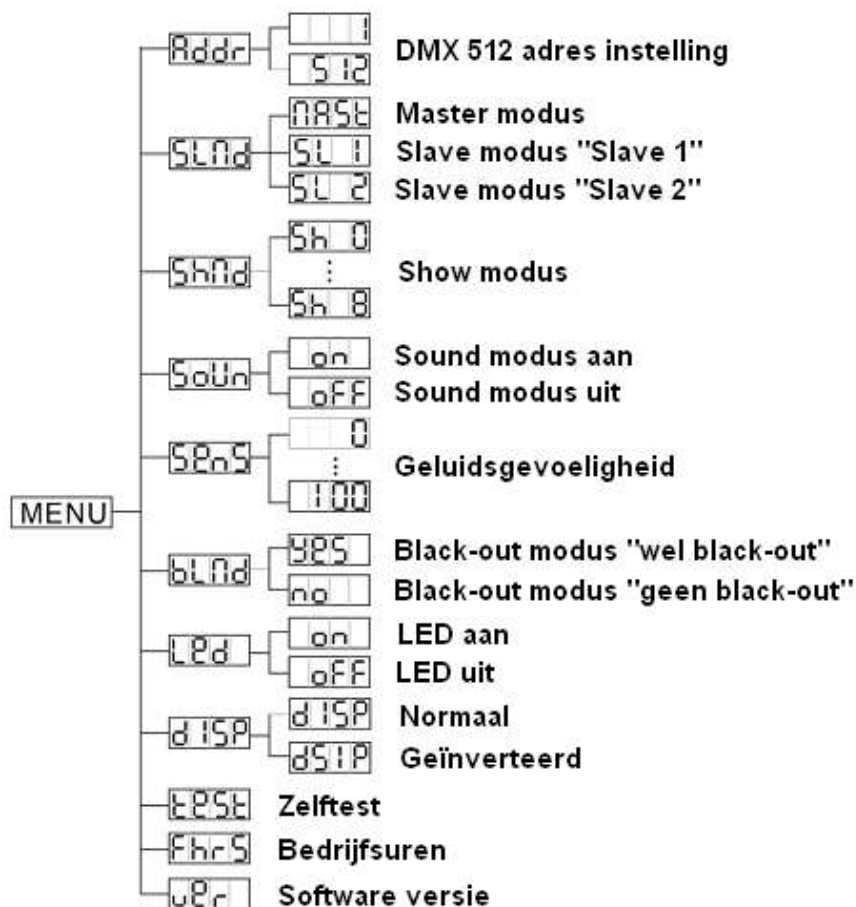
MENU

Addr
1
512
DMX 512 adres instelling

SLMd
MASt
Master modus
SL 1
Slave modus "Slave 1"
SL 2
Slave modus "Slave 2"

ShMd
Sh 0
⋮
Sh 8
Show modus

SoUn
on
Sound modus aan
oFF
Sound modus uit

SEnS
0
⋮
100
Geluidsgevoeligheid

bLMd
YES
Black-out modus "wel black-out"
no
Black-out modus "geen black-out"

LEd
on
LED aan
oFF
LED uit

dISP
dISP
Normaal
dSIP
Geïnverteerd

tESt
Zelftest

FhrS
Bedrijfsuren

vEr
Software versie